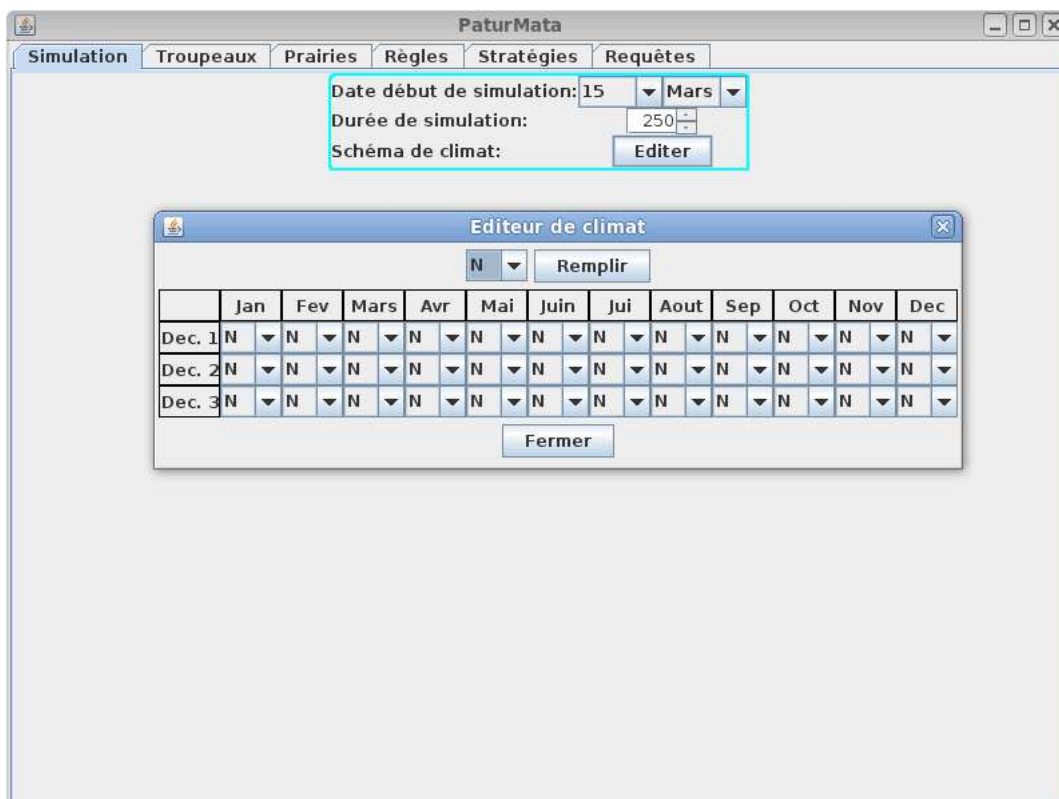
PaturMata

Simulation | Troupeaux | Prairies | Règles | Stratégies | Requêtes

Date début de simulation: 15 Mars
Durée de simulation: 250
Schéma de climat: Editer

Editeur de climat

N Remplir

| | Jan | Fev | Mars | Avr | Mai | Juin | Jui | Aout | Sep | Oct | Nov | Dec |
|---|---|---|---|---|---|---|---|---|---|---|---|---|
| Dec. 1 | N | N | N | N | N | N | N | N | N | N | N | N |
| Dec. 2 | N | N | N | N | N | N | N | N | N | N | N | N |
| Dec. 3 | N | N | N | N | N | N | N | N | N | N | N | N |

Fermer